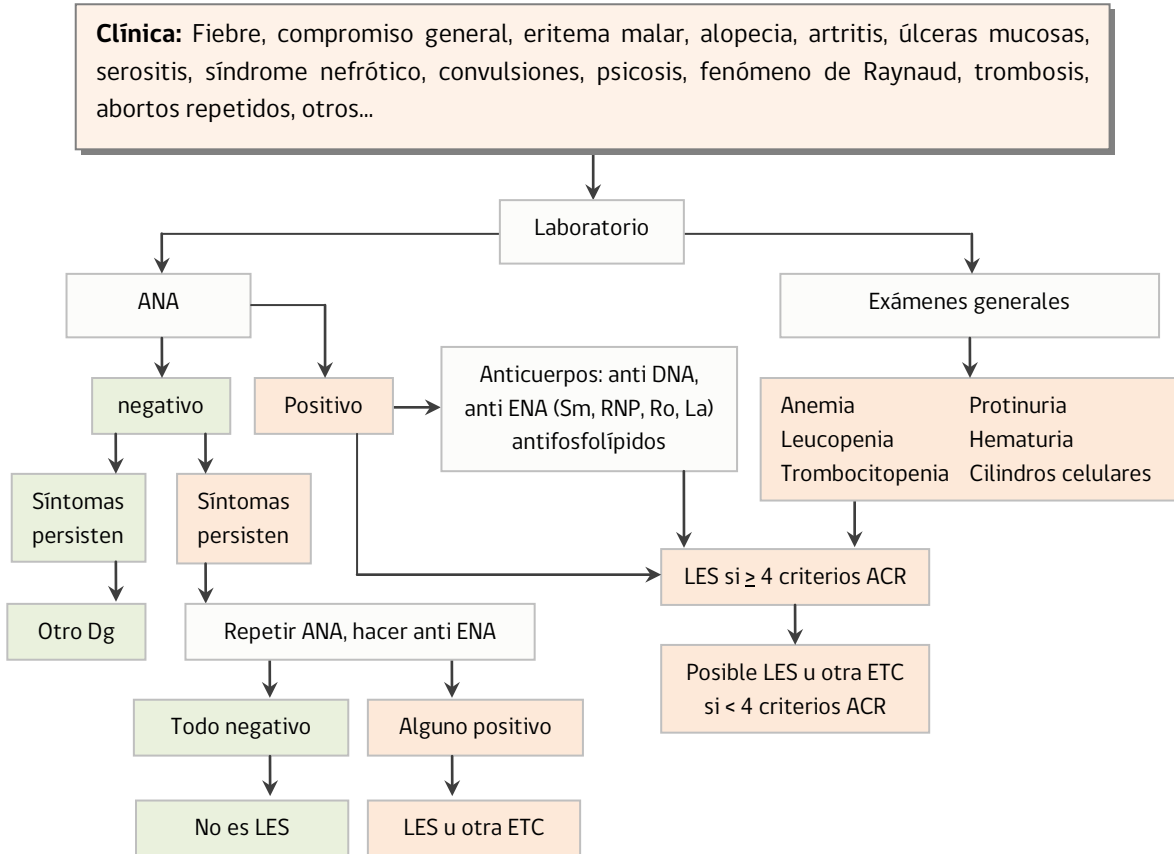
**Clínica:** Fiebre, compromiso general, eritema malar, alopecia, artritis, úlceras mucosas, serositis, síndrome nefrótico, convulsiones, psicosis, fenómeno de Raynaud, trombosis, abortos repetidos, otros...

Laboratorio

ANA

Exámenes generales

negativo

Positivo

Anticuerpos: anti DNA, anti ENA (Sm, RNP, Ro, La) antifosfolípidos

Anemia
Leucopenia
Trombocitopenia

Protinuria
Hematuria
Cilindros celulares

Síntomas persisten

Síntomas persisten

LES si $\geq$ 4 criterios ACR

Otro Dg

Repetir ANA, hacer anti ENA

Posible LES u otra ETC si < 4 criterios ACR

Todo negativo

Alguno positivo

No es LES

LES u otra ETC